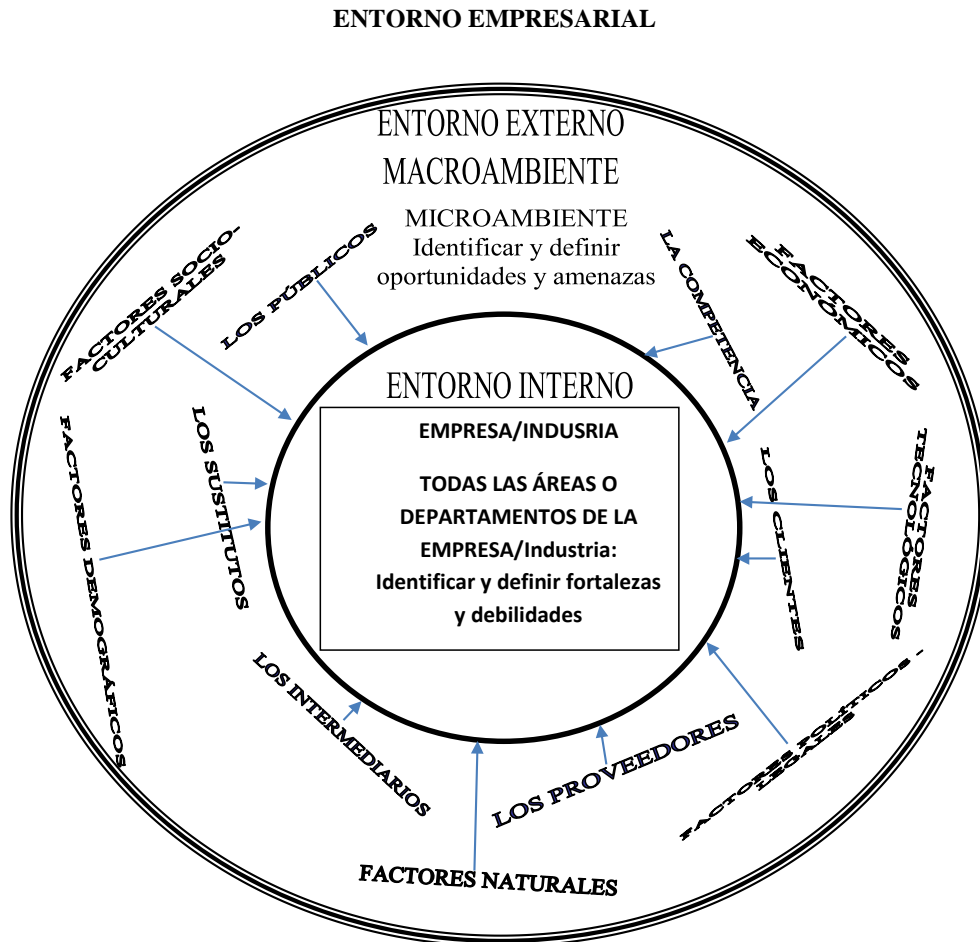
ENTORNO EMPRESARIAL

ENTORNO EXTERNO

MACROAMBIENTE

MICROAMBIENTE
Identificar y definir oportunidades y amenazas

FACTORES SOCIO-CULTURALES

LOS PÚBLICOS

LA COMPETENCIA

FACTORES ECONÓMICOS

ENTORNO INTERNO

EMPRESA/INDUSRIA

TODAS LAS ÁREAS O DEPARTAMENTOS DE LA EMPRESA/Industria: Identificar y definir fortalezas y debilidades

FACTORES DEMOGRÁFICOS

LOS SUSTITUTOS

LOS CLIENTES

FACTORES TECNOLÓGICOS

LOS INTERMEDIARIOS

LOS PROVEEDORES

FACTORES POLÍTICOS - LEGALES

FACTORES NATURALES